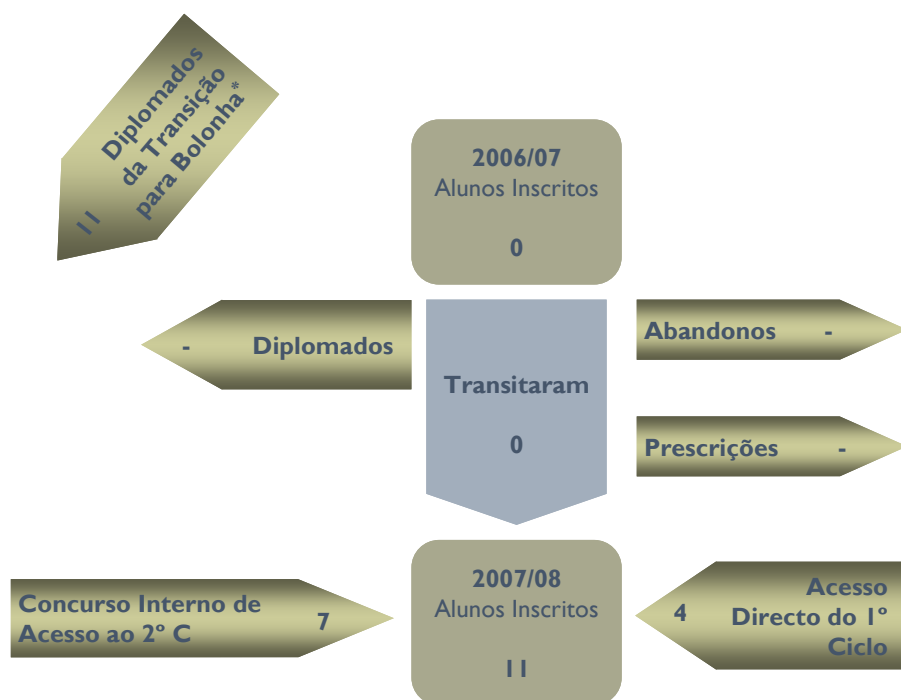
Diplomados da Transição para Bolonha*
11

2006/07
Alunos Inscritos
0

- Diplomados

Transitaram
0

Abandonos -

Prescrições -

2007/08
Alunos Inscritos
11

Concurso Interno de Acesso ao 2º C
7

4
Acesso Directo do 1º Ciclo